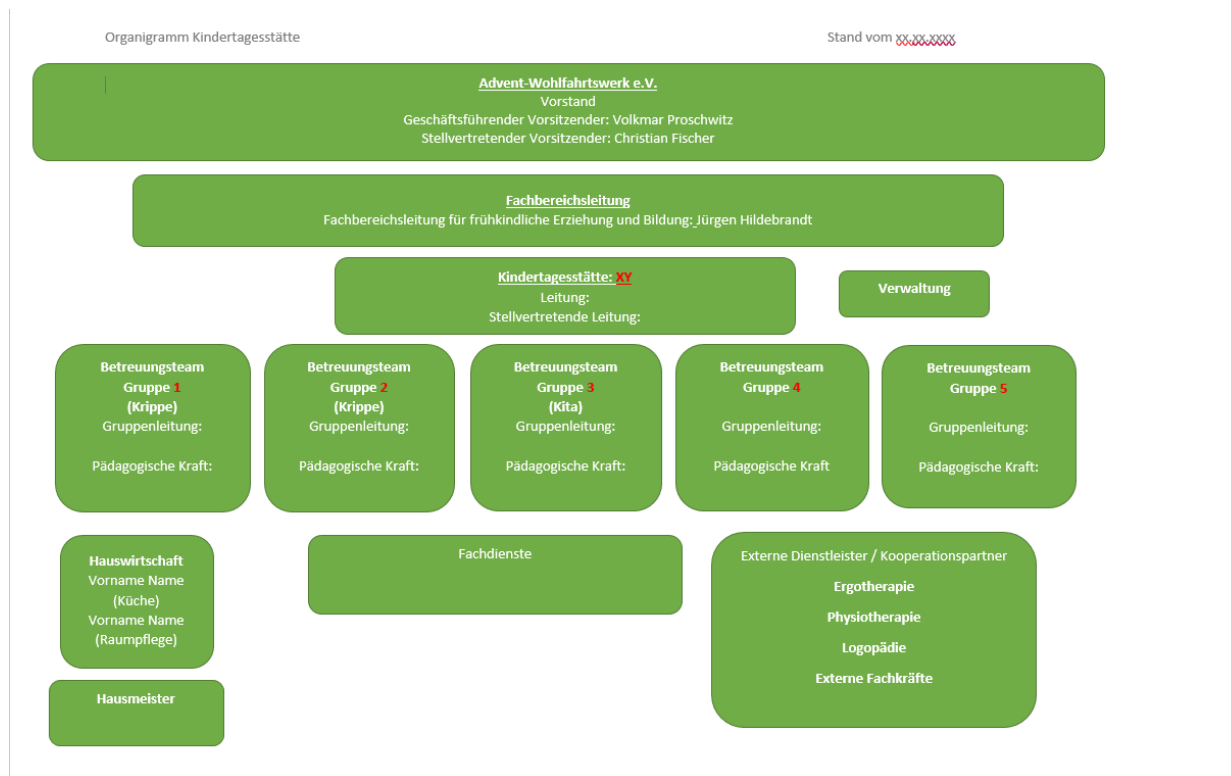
Organigramm Kindertagesstätte

Stand vom xx.xx.xxxx

Advent-Wohlfahrtswerk e.V.
Vorstand
Geschäftsführender Vorsitzender: Volkmar Proschwitz
Stellvertretender Vorsitzender: Christian Fischer

Fachbereichsleitung
Fachbereichsleitung für frühkindliche Erziehung und Bildung: Jürgen Hildebrandt

Kindertagesstätte: XY
Leitung:
Stellvertretende Leitung:

Verwaltung

Betreuungsteam
Gruppe 1
(Krippe)
Gruppenleitung:

Pädagogische Kraft:

Betreuungsteam
Gruppe 2
(Krippe)
Gruppenleitung:

Pädagogische Kraft:

Betreuungsteam
Gruppe 3
(Kita)
Gruppenleitung:

Pädagogische Kraft:

Betreuungsteam
Gruppe 4
Gruppenleitung:

Pädagogische Kraft

Betreuungsteam
Gruppe 5
Gruppenleitung:

Pädagogische Kraft:

Hauswirtschaft
Vorname Name
(Küche)
Vorname Name
(Raumpflege)

Fachdienste

Externe Dienstleister / Kooperationspartner
Ergotherapie
Physiotherapie
Logopädie
Externe Fachkräfte

Hausmeister